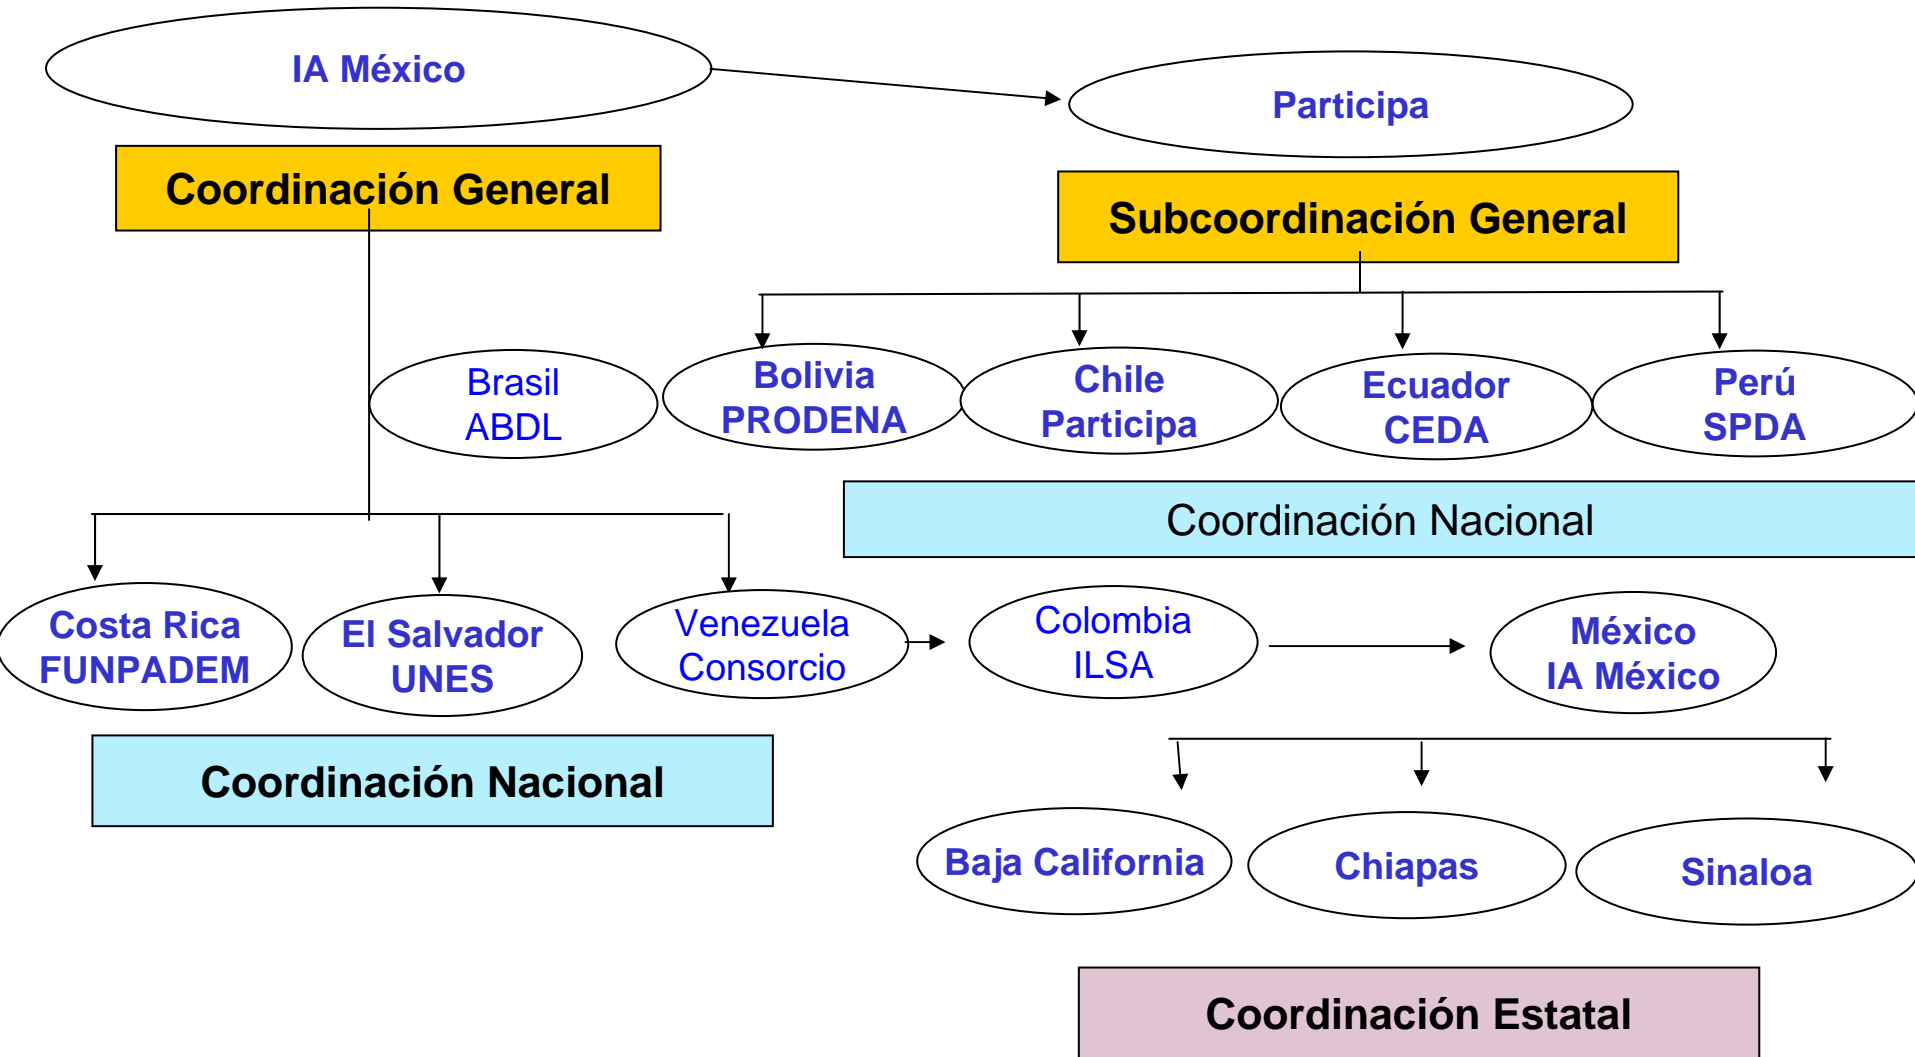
IA México

Participa

Coordinación General

Subcoordinación General

Brasil
ABDL

Bolivia
PRODENA

Chile
Participa

Ecuador
CEDA

Perú
SPDA

Coordinación Nacional

Costa Rica
FUNPADEM

El Salvador
UNES

Venezuela
Consorcio

Colombia
ILSA

México
IA México

Coordinación Nacional

Baja California

Chiapas

Sinaloa

Coordinación Estatal